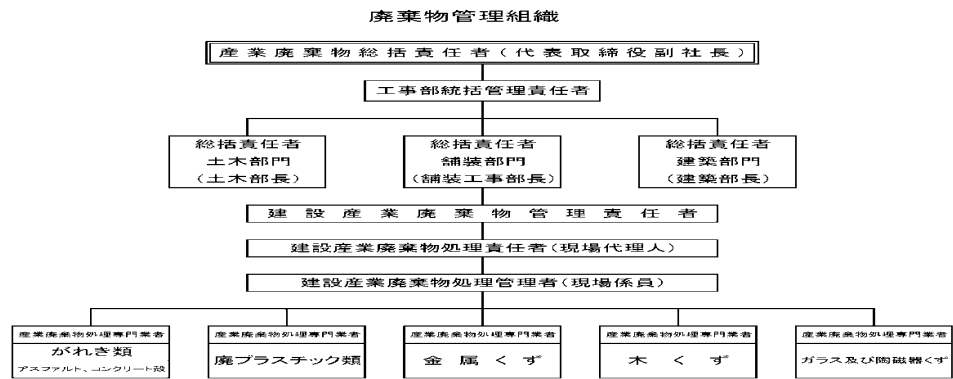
廃棄物管理組織

産業廃棄物総括責任者（代表取締役副社長）

工事部統括管理責任者

総括責任者
土木部門
（土木部長）

総括責任者
舗装部門
（舗装工事部長）

総括責任者
建築部門
（建築部長）

建設産業廃棄物管理責任者

建設産業廃棄物処理責任者（現場代理人）

建設産業廃棄物処理管理者（現場係員）

産業廃棄物処理専門業者
がれき類
アスファルト、コンクリート殻

産業廃棄物処理専門業者
廃プラスチック類

産業廃棄物処理専門業者
金属くず

産業廃棄物処理専門業者
木くず

産業廃棄物処理専門業者
ガラス及び陶磁器くず